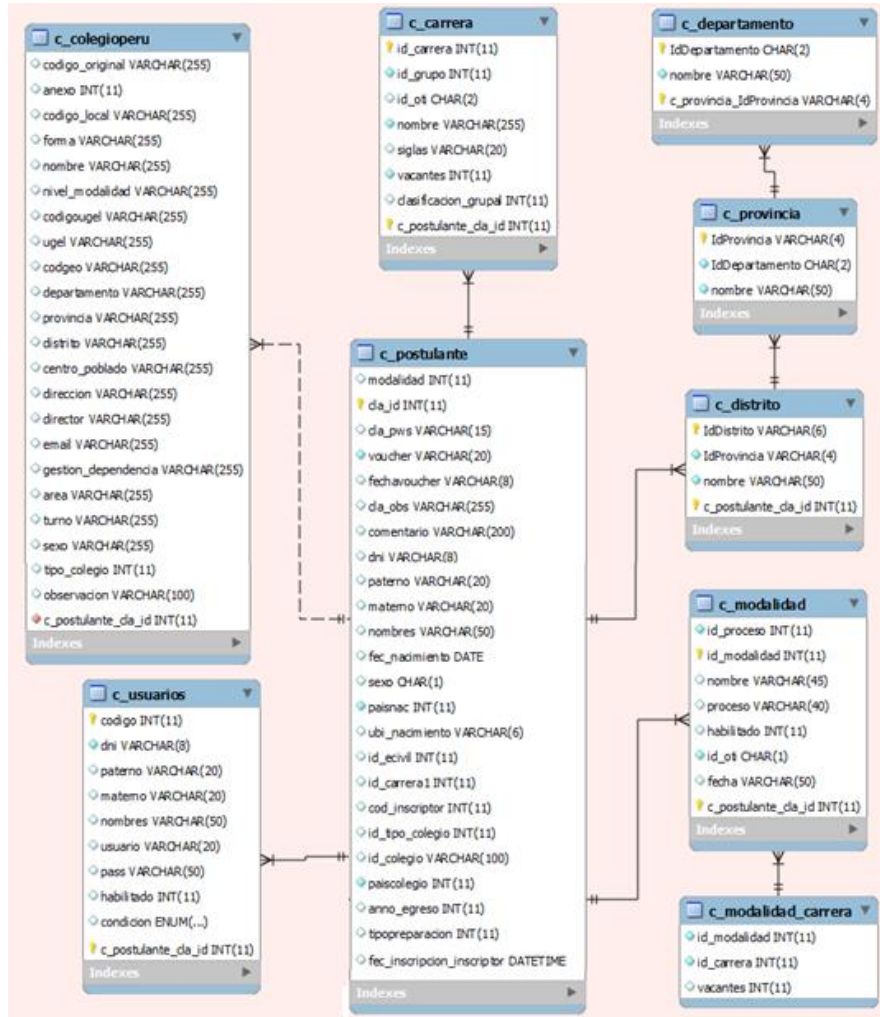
c_colegioperu
codigo_original VARCHAR(255)
anexo INT(11)
codigo_local VARCHAR(255)
forma VARCHAR(255)
nombre VARCHAR(255)
nivel_modalidad VARCHAR(255)
codigougel VARCHAR(255)
ugel VARCHAR(255)
codgeo VARCHAR(255)
departamento VARCHAR(255)
provincia VARCHAR(255)
distrito VARCHAR(255)
centro_poblado VARCHAR(255)
direccion VARCHAR(255)
director VARCHAR(255)
email VARCHAR(255)
gestion_dependencia VARCHAR(255)
area VARCHAR(255)
turno VARCHAR(255)
sexo VARCHAR(255)
tipo_colegio INT(11)
observacion VARCHAR(100)
c_postulante_cla_id INT(11)
Indexes

c_carrera
id_carrera INT(11)
id_grupo INT(11)
id_oti CHAR(2)
nombre VARCHAR(255)
siglas VARCHAR(20)
vacantes INT(11)
clasificacion_grupal INT(11)
c_postulante_cla_id INT(11)
Indexes

c_departamento
IdDepartamento CHAR(2)
nombre VARCHAR(50)
c_provincia_IdProvincia VARCHAR(4)
Indexes

c_provincia
IdProvincia VARCHAR(4)
IdDepartamento CHAR(2)
nombre VARCHAR(50)
Indexes

c_postulante
modalidad INT(11)
cla_id INT(11)
cla_pws VARCHAR(15)
voucher VARCHAR(20)
fechavoucher VARCHAR(8)
cla_obs VARCHAR(255)
comentario VARCHAR(200)
dni VARCHAR(8)
paterno VARCHAR(20)
materno VARCHAR(20)
nombres VARCHAR(50)
fec_nacimiento DATE
sexo CHAR(1)
paisnac INT(11)
ubi_nacimiento VARCHAR(6)
id_ecivil INT(11)
id_carrera1 INT(11)
cod_inscriptor INT(11)
id_tipo_colegio INT(11)
id_colegio VARCHAR(100)
paiscolegio INT(11)
anno_egreso INT(11)
tipopreparacion INT(11)
fec_inscripcion_inscriptor DATETIME
Indexes

c_distrito
IdDistrito VARCHAR(6)
IdProvincia VARCHAR(4)
nombre VARCHAR(50)
c_postulante_cla_id INT(11)
Indexes

c_modalidad
id_proceso INT(11)
id_modalidad INT(11)
nombre VARCHAR(45)
proceso VARCHAR(40)
habilitado INT(11)
id_oti CHAR(1)
fecha VARCHAR(50)
c_postulante_cla_id INT(11)
Indexes

c_usuarios
codigo INT(11)
dni VARCHAR(8)
paterno VARCHAR(20)
materno VARCHAR(20)
nombres VARCHAR(50)
usuario VARCHAR(20)
pass VARCHAR(50)
habilitado INT(11)
condicion ENUM(...)
c_postulante_cla_id INT(11)
Indexes

c_modalidad_carrera
id_modalidad INT(11)
id_carrera INT(11)
vacantes INT(11)